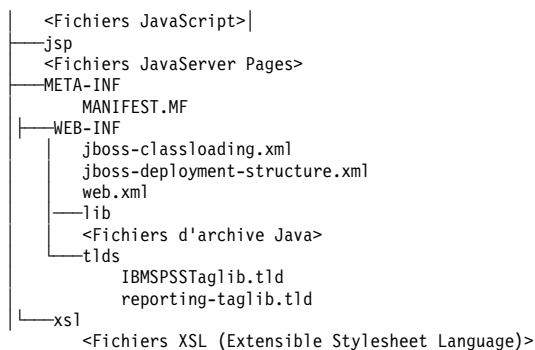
<Fichiers JavaScript>
jsp
<Fichiers JavaServer Pages>
META-INF
MANIFEST.MF
WEB-INF
jboss-classloading.xml
jboss-deployment-structure.xml
web.xml
lib
<Fichiers d'archive Java>
tlds
IBMSPSSTaglib.tld
reporting-taglib.tld
xsl
<Fichiers XSL (Extensible Stylesheet Language)>